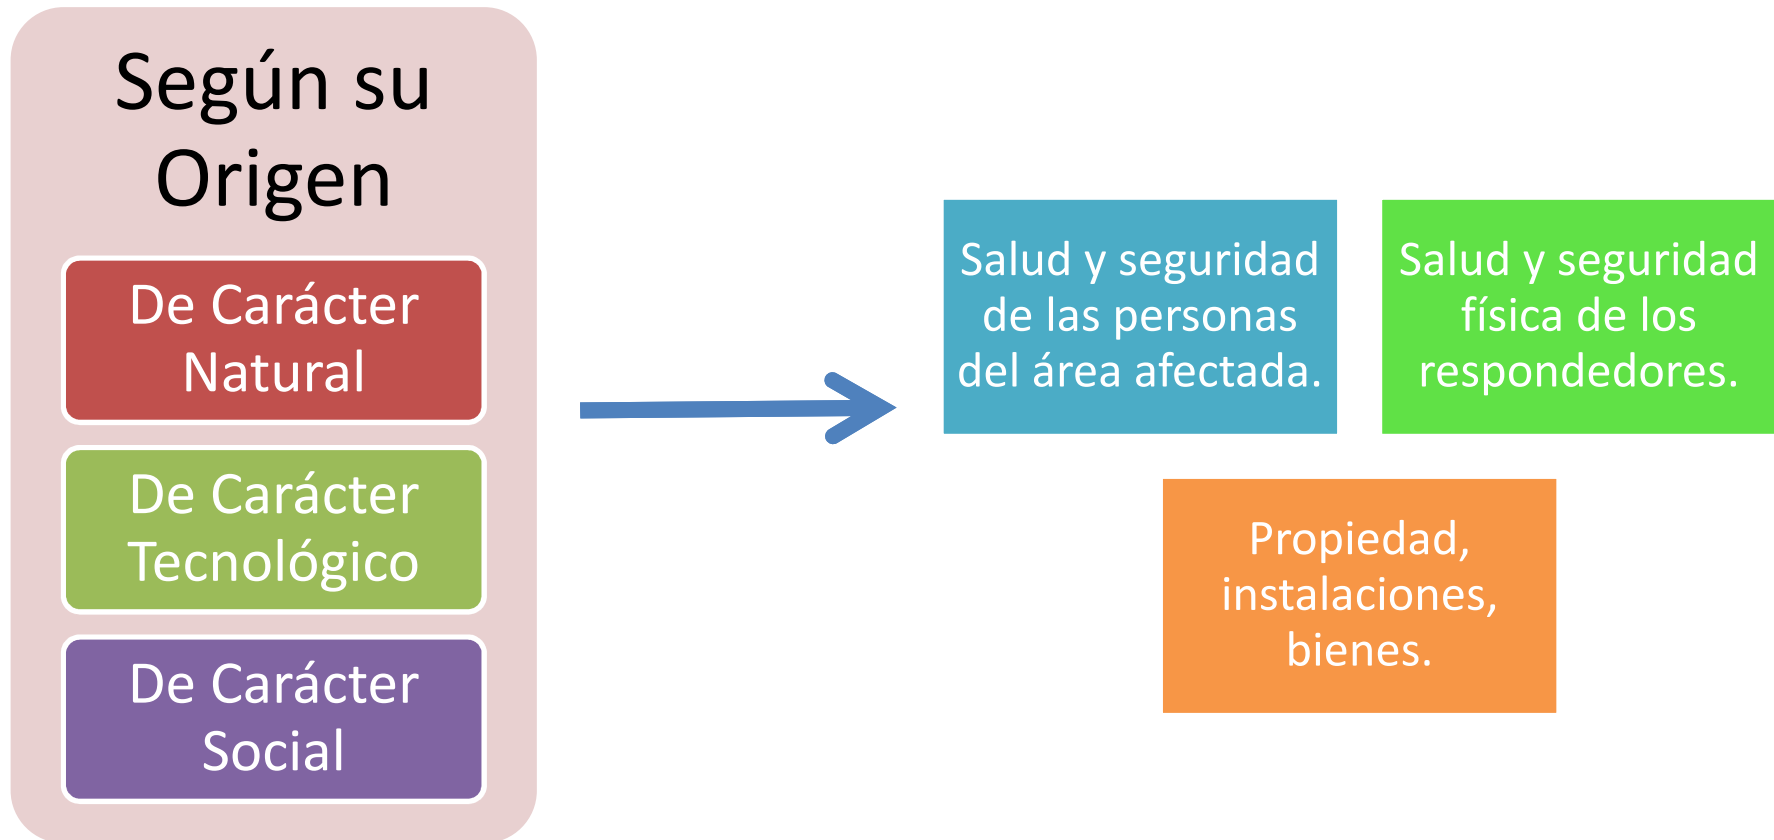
Según su Origen

De Carácter Natural

De Carácter Tecnológico

De Carácter Social

Salud y seguridad de las personas del área afectada.

Salud y seguridad física de los respondedores.

Propiedad, instalaciones, bienes.